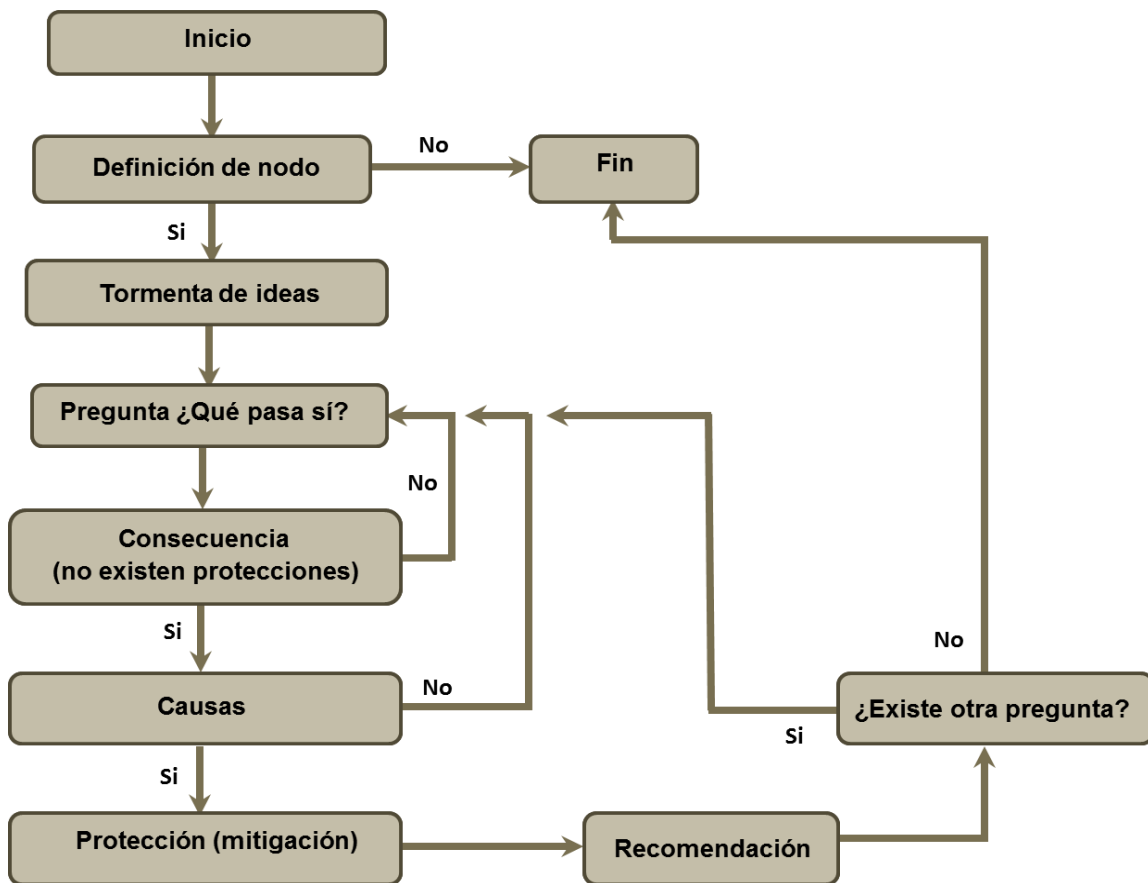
Inicio

Definición de nodo

No

Fin

Si

Tormenta de ideas

Pregunta ¿Qué pasa sí?

No

Consecuencia (no existen protecciones)

Si

Causas

No

No

¿Existe otra pregunta?

Si

Si

Protección (mitigación)

Recomendación